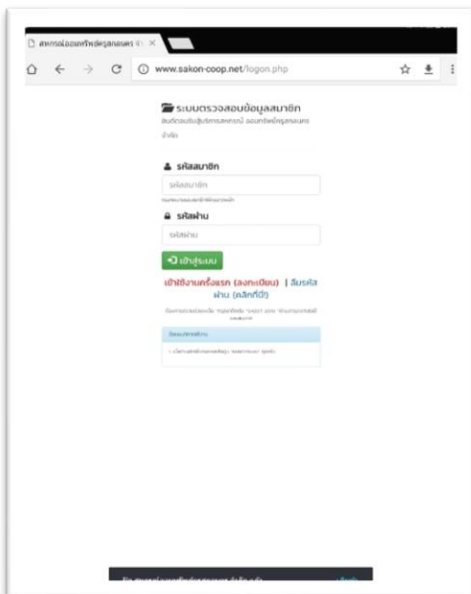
สหกรณ์ออมทรัพย์ครูสกลนคร จ ×

www.sakon-coop.net/logon.php

ระบบตรวจสอบข้อมูลสมาชิก

ยินดีต้อนรับสู่บริการสหกรณ์ ออมทรัพย์ครูสกลนคร จำกัด

รหัสสมาชิก

รหัสสมาชิก

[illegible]

รหัสผ่าน

รหัสผ่าน

เข้าสู่ระบบ

เข้าใช้งานครั้งแรก (ลงทะเบียน) | ลืมรหัสผ่าน (คลิกที่นี่)

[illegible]

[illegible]

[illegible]

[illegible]